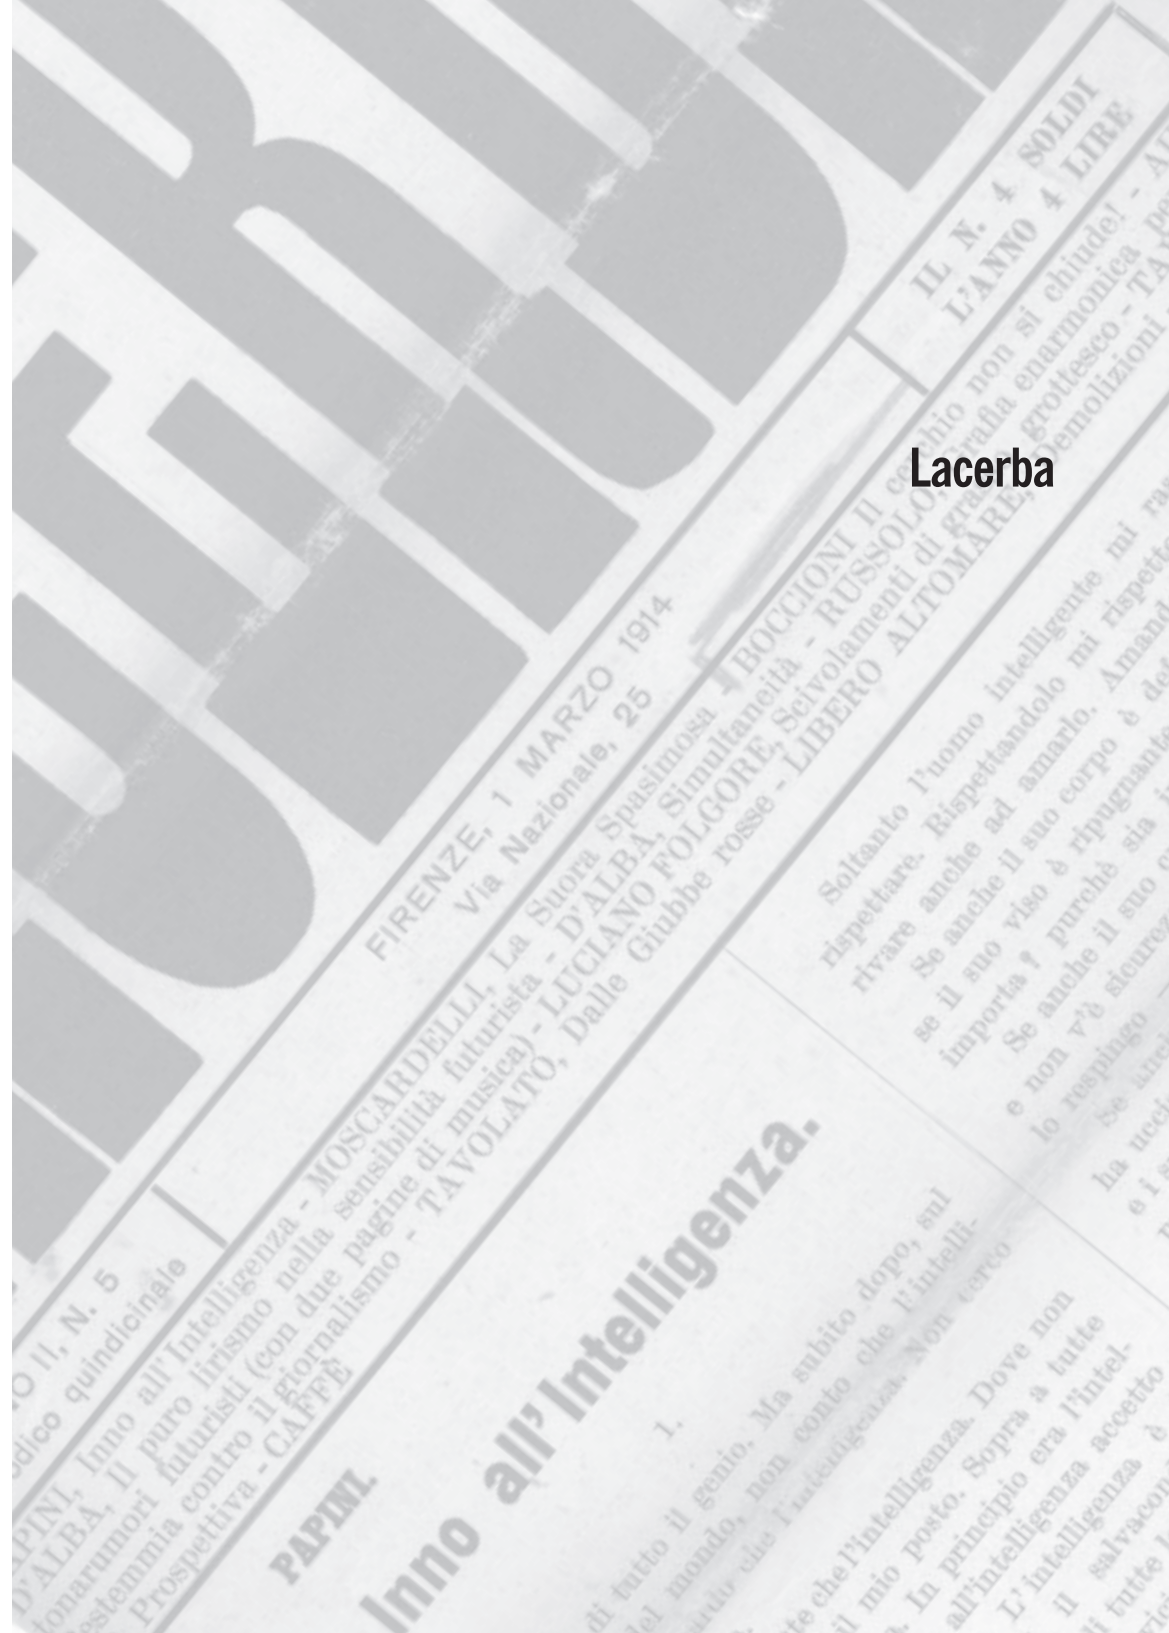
Lacerba

IL N. 4 SOLDI
L'ANNO 4 LIRE

FIRENZE, 1 MARZO 1914
Via Nazionale, 25

O II, N. 5
dico quindicinale

PINI, Inno all'Intelligenza - MOSCARDELLI, La Suora Spasimosa - BOCCIONI Il cerchio non si chiude! - A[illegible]
D'ALBA, Il puro lirismo nella sensibilità futurista - D'ALBA, Simultaneità - RUSSOLO, Grafia enarmonica pe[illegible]
onarumori futuristi (con due pagine di musica) - LUCIANO FOLGORE, Scivolamenti di grafia grottesco - TA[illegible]
estemmia contro il giornalismo - TAVOLATO, Dalle Giubbe rosse - LIBERO ALTOMARE, Demolizioni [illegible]
Prospettiva - CAFFÈ

PAPINI.

Inno all'Intelligenza.

1.

di tutto il genio. Ma subito dopo, sul
del mondo, non conto che l'intelli-
indo che l'intelligenza. Non cerco
te che l'intelligenza. Dove non
il mio posto. Sopra a tutte
. In principio era l'intel-
all'intelligenza accetto
L'intelligenza è
il salvacon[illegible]
i tutte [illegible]

Soltanto l'uomo intelligente mi ra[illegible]
rispettare. Rispettandolo mi rispett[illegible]
rivare anche ad amarlo. Amand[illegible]
Se anche il suo corpo è def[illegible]
se il suo viso è ripugnante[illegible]
importa? purchè sia i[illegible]
Se anche il suo c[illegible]
e non v'è sicure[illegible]
lo respingo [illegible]
Se an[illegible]
ha ucci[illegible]
e i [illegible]
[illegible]